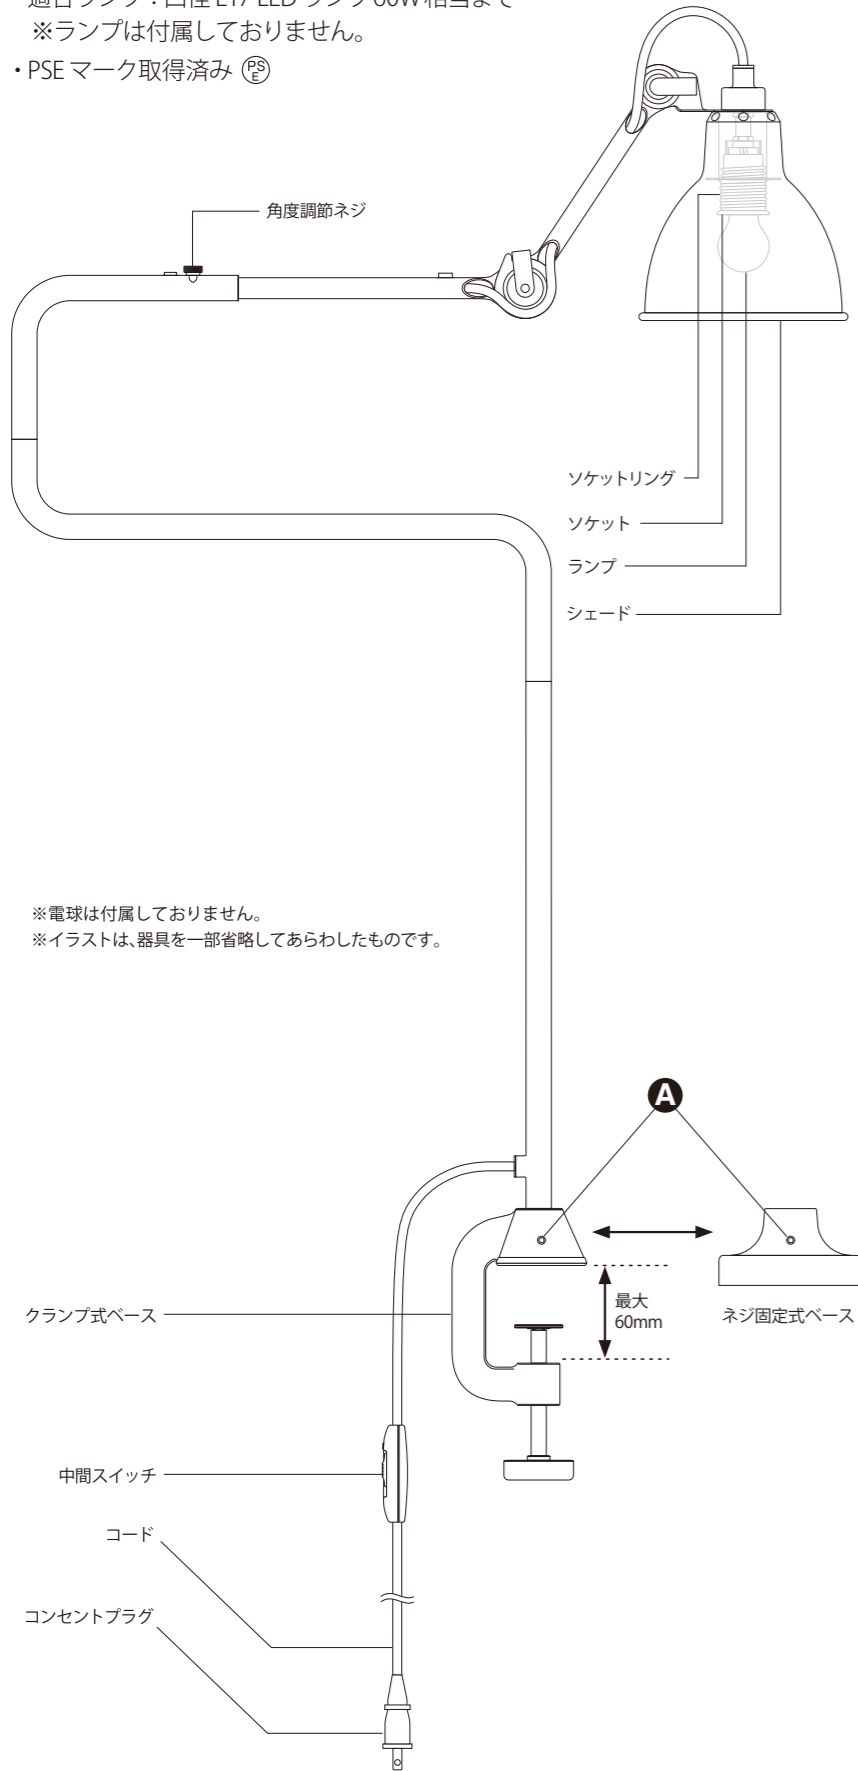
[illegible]
※ランプは付属しておりません。
・PSE マーク取得済み PSE

角度調節ネジ

ソケットリング
ソケット
ランプ
シェード

※電球は付属しておりません。
※イラストは、器具を一部省略してあらわしたものです。

A

クランプ式ベース
最大 60mm
ネジ固定式ベース

中間スイッチ
コード
コンセントプラグ